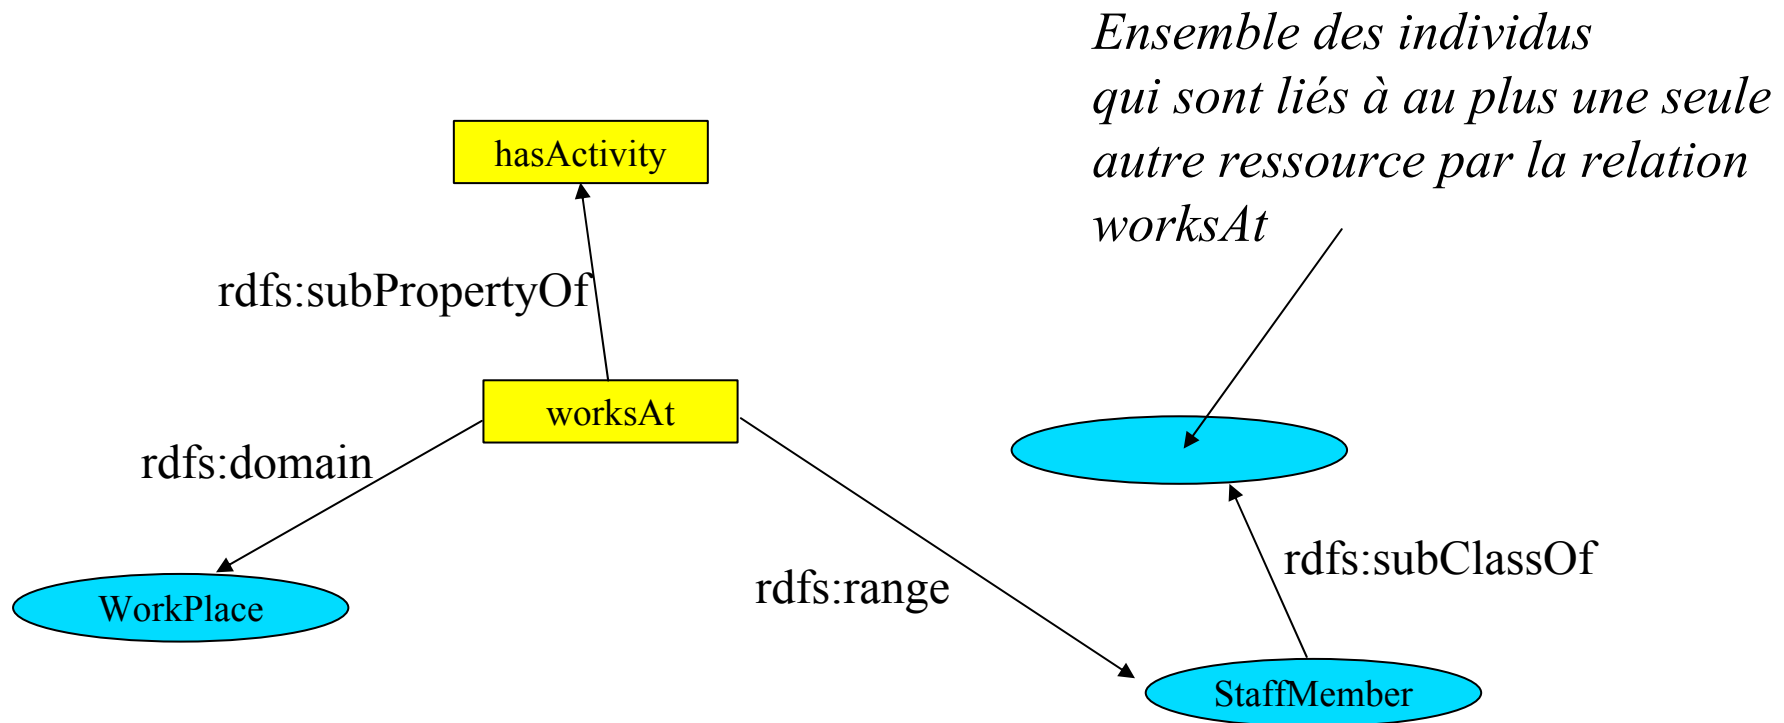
Ensemble des individus qui sont liés à au plus une seule autre ressource par la relation worksAt

hasActivity

rdfs:subPropertyOf

worksAt

rdfs:domain

rdfs:range

rdfs:subClassOf

WorkPlace

StaffMember